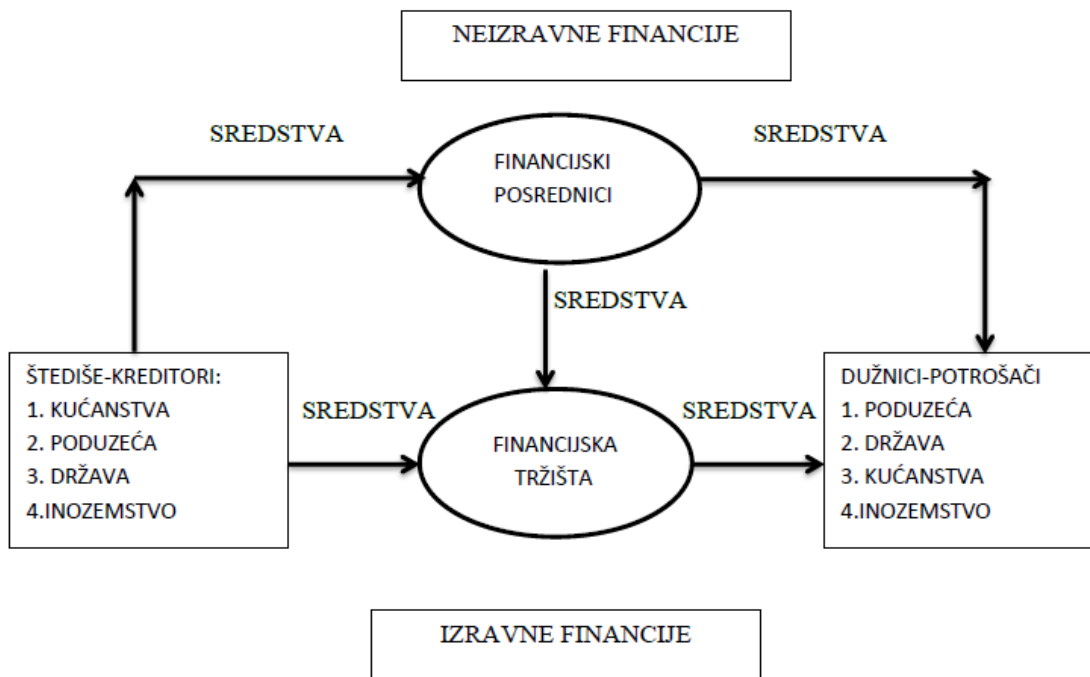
NEIZRAVNE FINANCIJE

SREDSTVA

FINANCIJSKI POSREDNICI

SREDSTVA

SREDSTVA

ŠTEDIŠE-KREDITORI:
1. KUĆANSTVA
2. PODUZEĆA
3. DRŽAVA
4.INOZEMSTVO

SREDSTVA

FINANCIJSKA TRŽIŠTA

SREDSTVA

DUŽNICI-POTROŠAČI
1. PODUZEĆA
2. DRŽAVA
3. KUĆANSTVA
4.INOZEMSTVO

IZRAVNE FINANCIJE